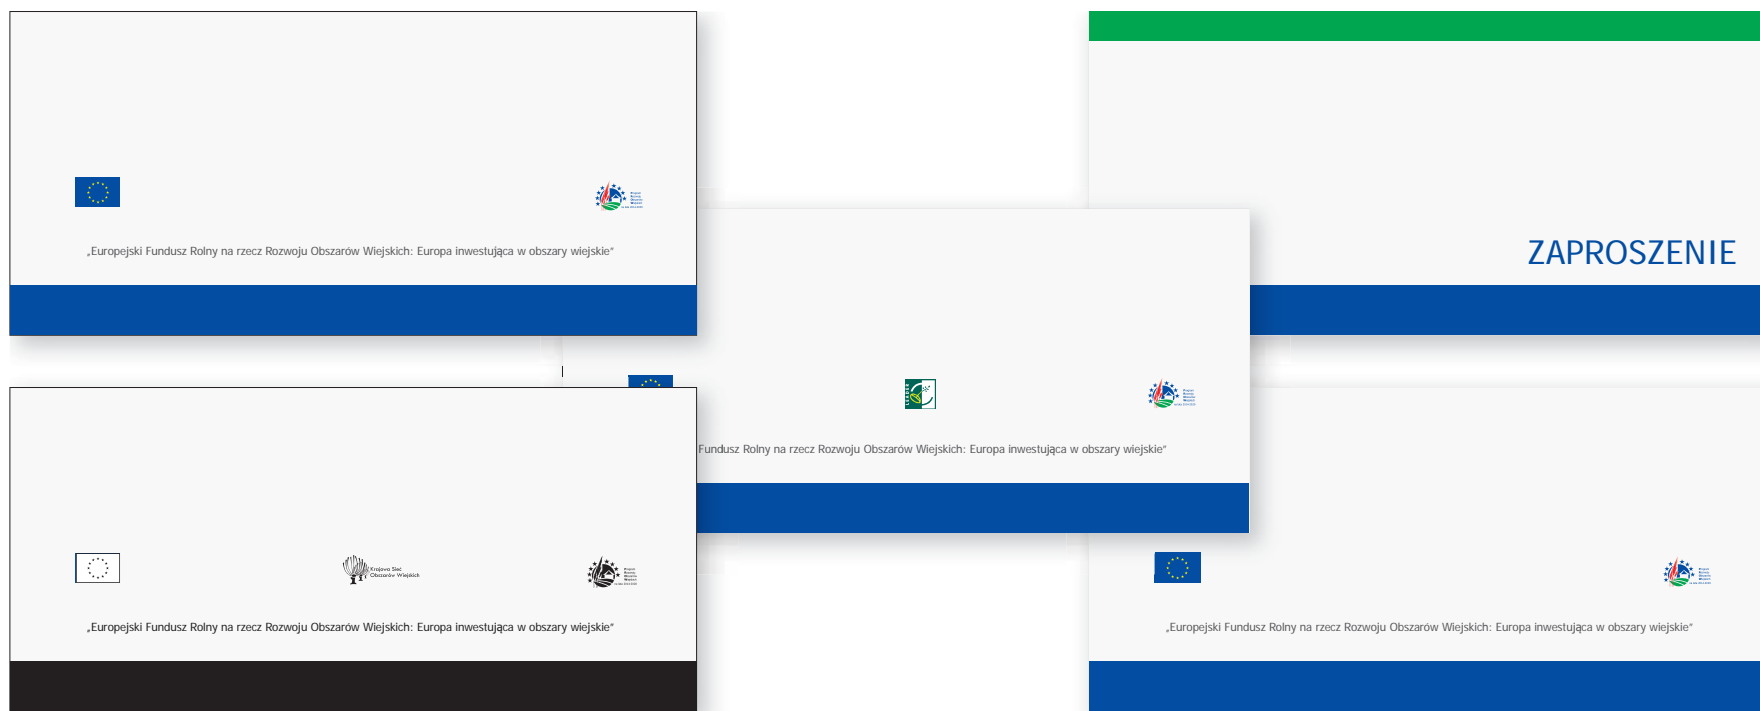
„Europejski Fundusz Rolny na rzecz Rozwoju Obszarów Wiejskich: Europa inwestująca w obszary wiejskie"

ZAPROSZENIE

Fundusz Rolny na rzecz Rozwoju Obszarów Wiejskich: Europa inwestująca w obszary wiejskie"

Krajowa Sieć Obszarów Wiejskich

„Europejski Fundusz Rolny na rzecz Rozwoju Obszarów Wiejskich: Europa inwestująca w obszary wiejskie"

„Europejski Fundusz Rolny na rzecz Rozwoju Obszarów Wiejskich: Europa inwestująca w obszary wiejskie"